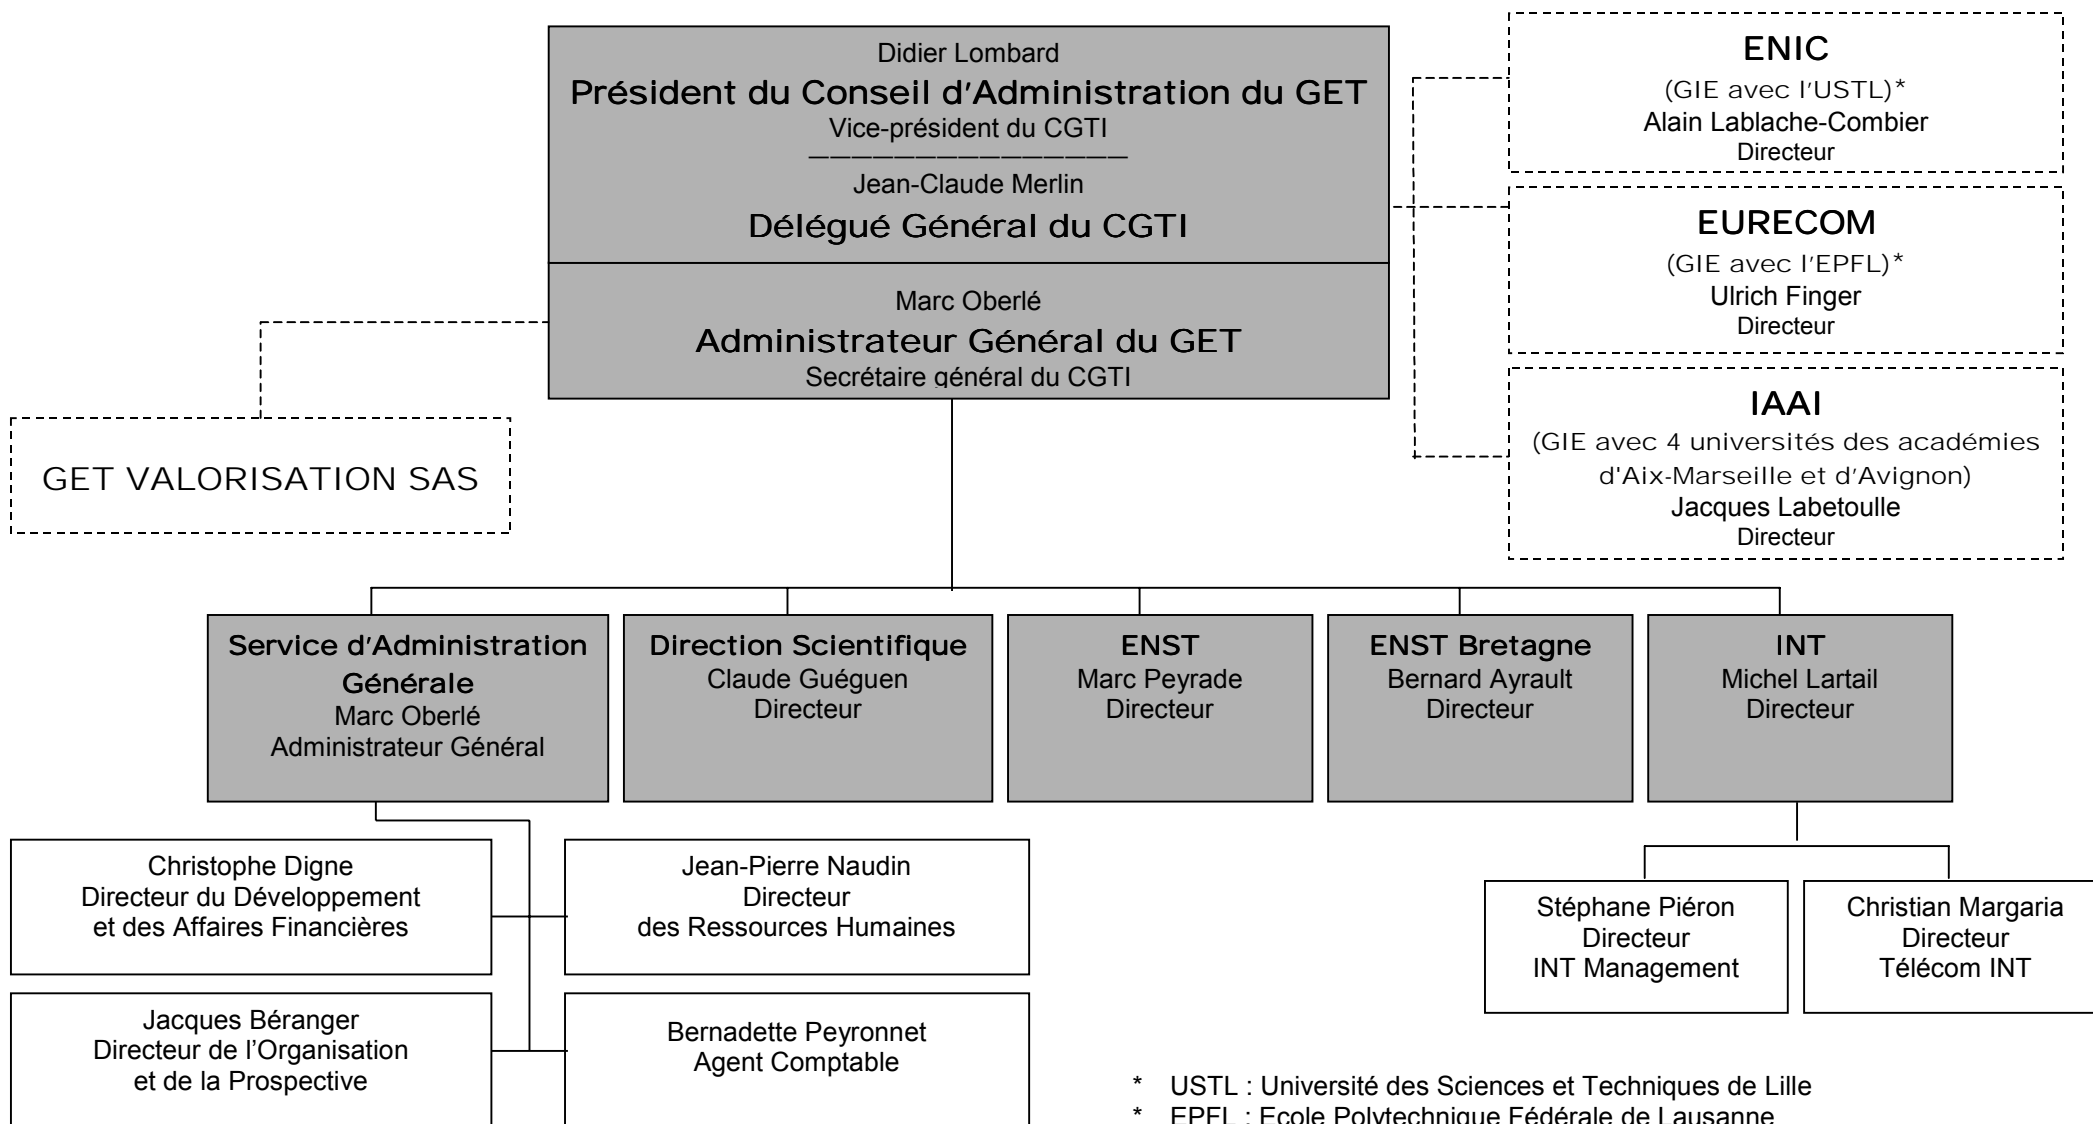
Didier Lombard
Président du Conseil d'Administration du GET
Vice-président du CGTI

Jean-Claude Merlin
Délégué Général du CGTI

Marc Oberlé
Administrateur Général du GET
Secrétaire général du CGTI

ENIC
(GIE avec l'USTL)*
Alain Lablache-Combier
Directeur

EURECOM
(GIE avec l'EPFL)*
Ulrich Finger
Directeur

IAAI
(GIE avec 4 universités des académies d'Aix-Marseille et d'Avignon)
Jacques Labetoulle
Directeur

GET VALORISATION SAS

Service d'Administration Générale
Marc Oberlé
Administrateur Général

Direction Scientifique
Claude Guéguen
Directeur

ENST
Marc Peyrade
Directeur

ENST Bretagne
Bernard Ayrault
Directeur

INT
Michel Lartail
Directeur

Christophe Digne
Directeur du Développement et des Affaires Financières

Jean-Pierre Naudin
Directeur
des Ressources Humaines

Jacques Béranger
Directeur de l'Organisation et de la Prospective

Bernadette Peyronnet
Agent Comptable

Stéphane Piéron
Directeur
INT Management

Christian Margaria
Directeur
Télécom INT

* USTL : Université des Sciences et Techniques de Lille
* EPFL : Ecole Polytechnique Fédérale de Lausanne